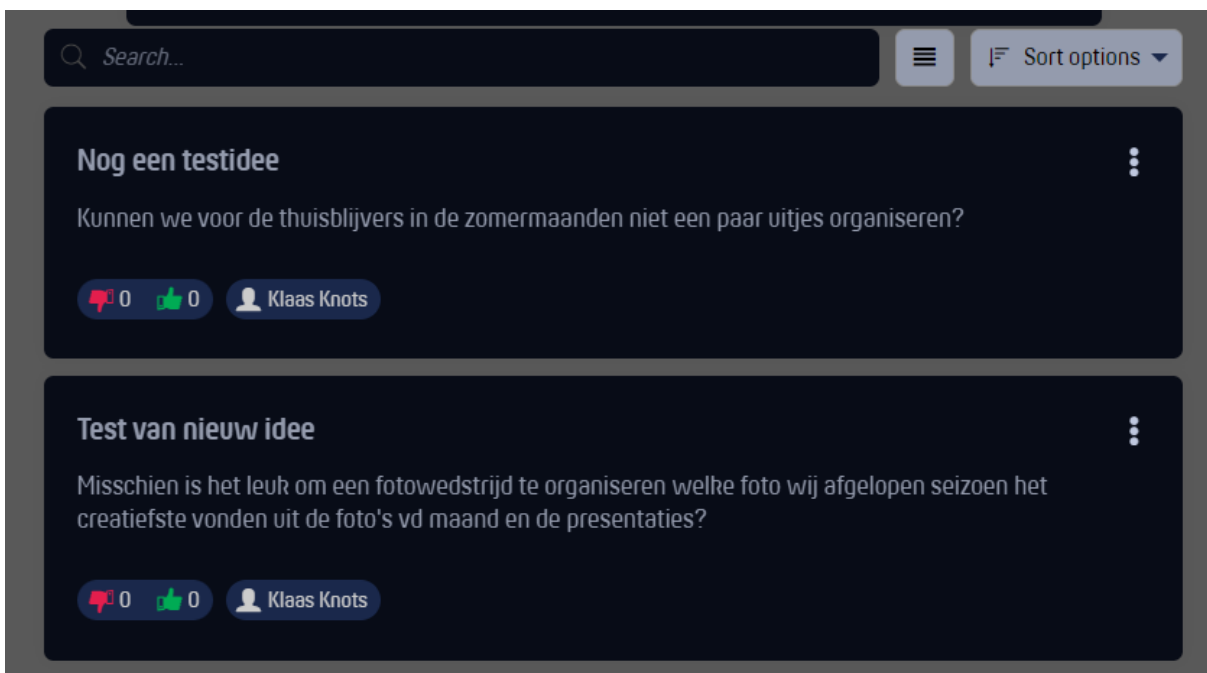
Search...

Sort options

Nog een testidee

Kunnen we voor de thuisblijvers in de zomermaanden niet een paar uitjes organiseren?

0 0 Klaas Knots

Test van nieuw idee

Misschien is het leuk om een fotowedstrijd te organiseren welke foto wij afgelopen seizoen het creatiefste vonden uit de foto's vd maand en de presentaties?

0 0 Klaas Knots